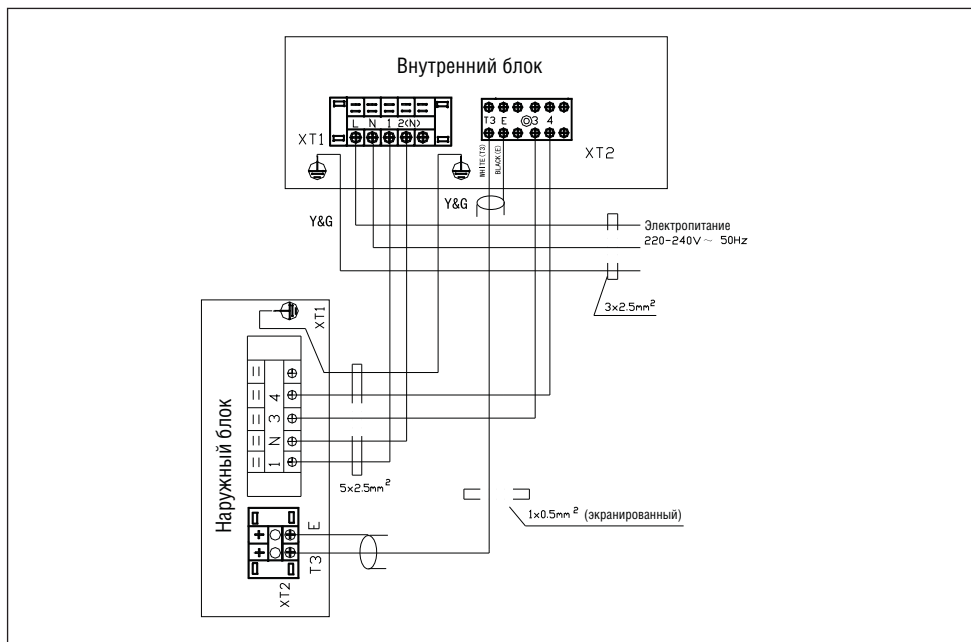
Внутренний блок

XT1

L N 1 2(N)

T3 E ◎3 4

XT2

WHITE(T3) BLACK(E)

Y&G

Y&G

Электропитание
220-240V ~ 50Hz

$3\times2.5mm^2$

Наружный блок

XT1

1 N 3 4

$5\times2.5mm^2$

$1\times0.5mm^2$ (экранированный)

E

T3

XT2